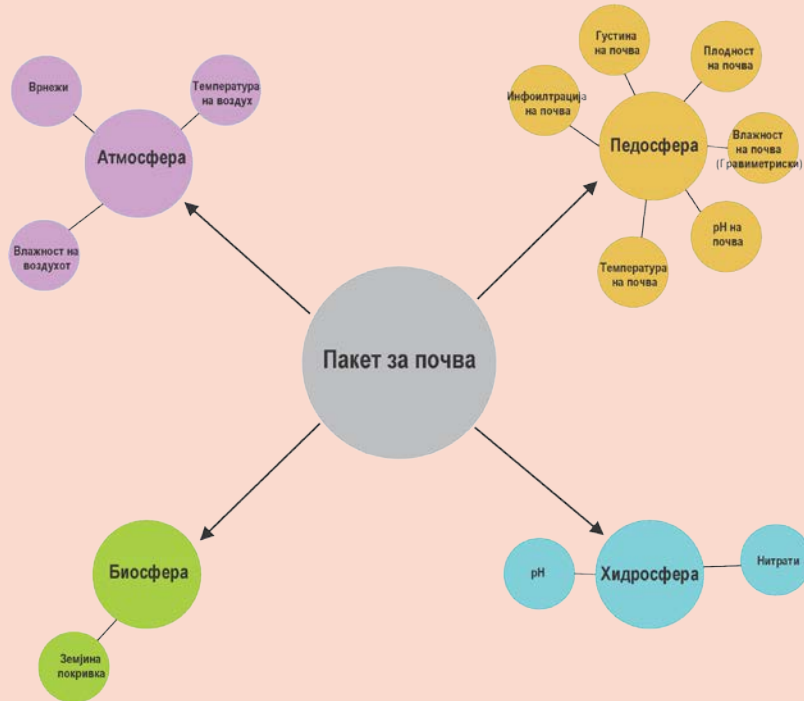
Врнежи

Температура на воздух

Атмосфера

Влажност на воздухот

Густина на почва

Плодност на почва

Инфоилтрација на почва

Педосфера

Влажност на почва (Гравиметриски)

pH на почва

Температура на почва

Пакет за почва

Биосфера

Земјина покривка

pH

Хидросфера

Нитрати